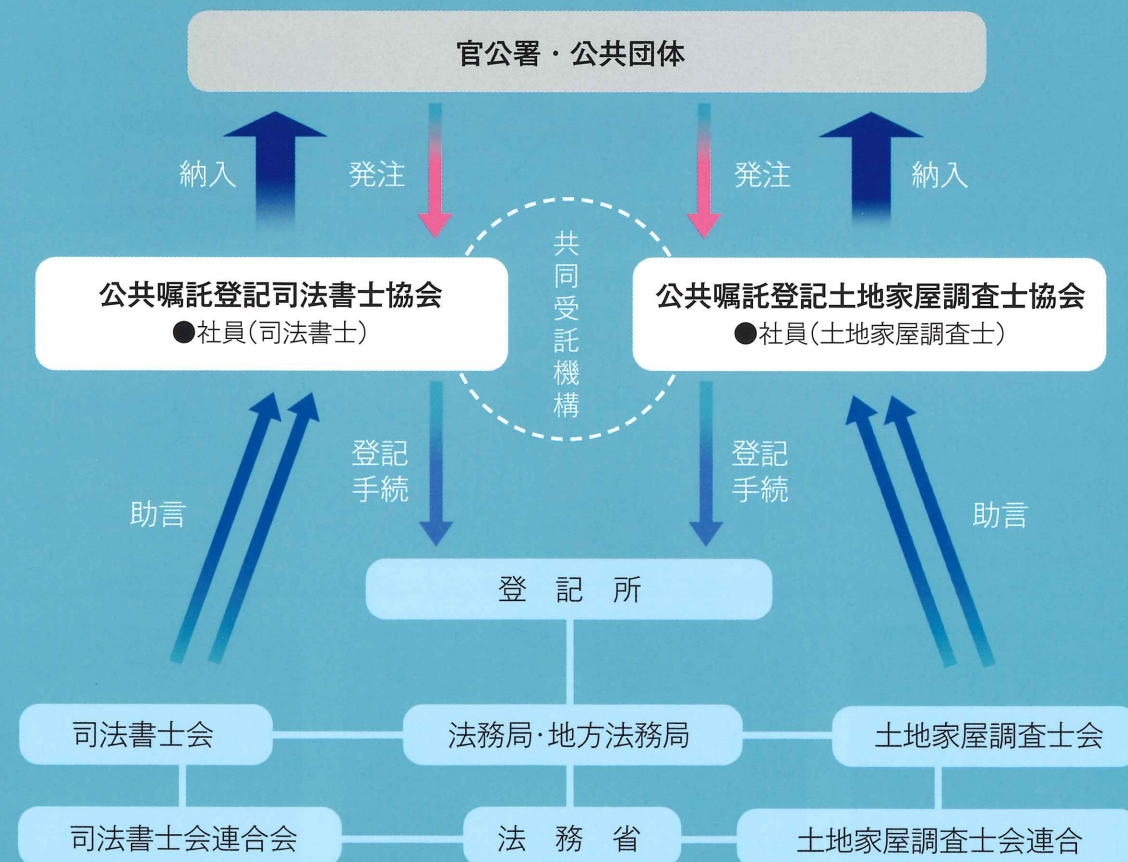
官公署・公共団体

納入

発注

発注

納入

共同受託機構

公共嘱託登記司法書士協会
●社員(司法書士)

公共嘱託登記土地家屋調査士協会
●社員(土地家屋調査士)

助言

登記手続

登記手続

助言

登 記 所

司法書士会

法務局・地方法務局

土地家屋調査士会

司法書士会連合会

法 務 省

土地家屋調査士会連合